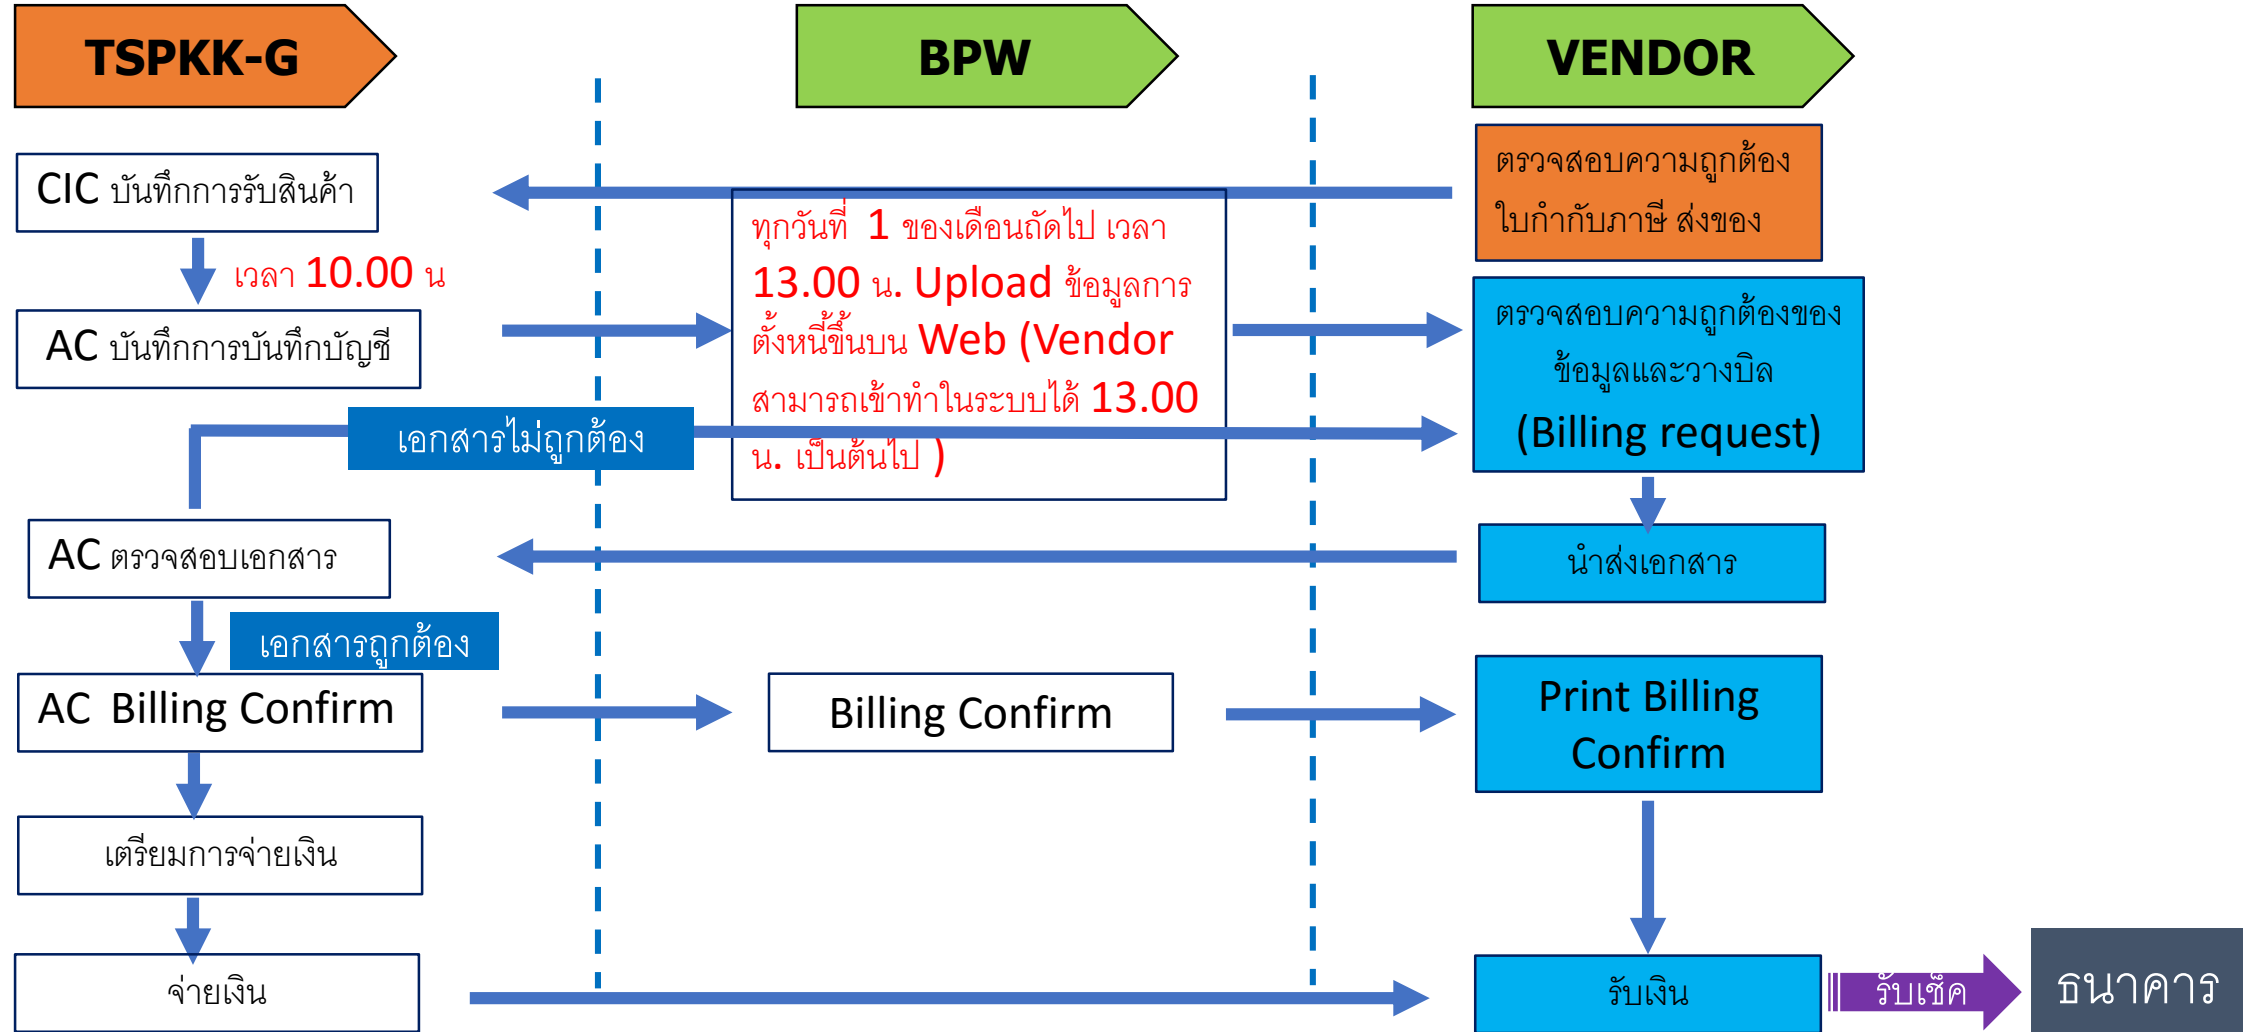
TSPKK-G

BPW

VENDOR

ตรวจสอบความถูกต้อง ใบกำกับภาษี ส่งของ

CIC บันทึกการรับสินค้า

เวลา 10.00 น

ทุกวันที่ 1 ของเดือนถัดไป เวลา 13.00 น. Upload ข้อมูลการตั้งหนี้ขึ้นบน Web (Vendor สามารถเข้าทำในระบบได้ 13.00 น. เป็นต้นไป )

AC บันทึกการบันทึกบัญชี

ตรวจสอบความถูกต้องของข้อมูลและวางบิล (Billing request)

เอกสารไม่ถูกต้อง

AC ตรวจสอบเอกสาร

นำส่งเอกสาร

เอกสารถูกต้อง

AC Billing Confirm

Billing Confirm

Print Billing Confirm

เตรียมการจ่ายเงิน

จ่ายเงิน

รับเงิน

รับเช็ค

ธนาคาร